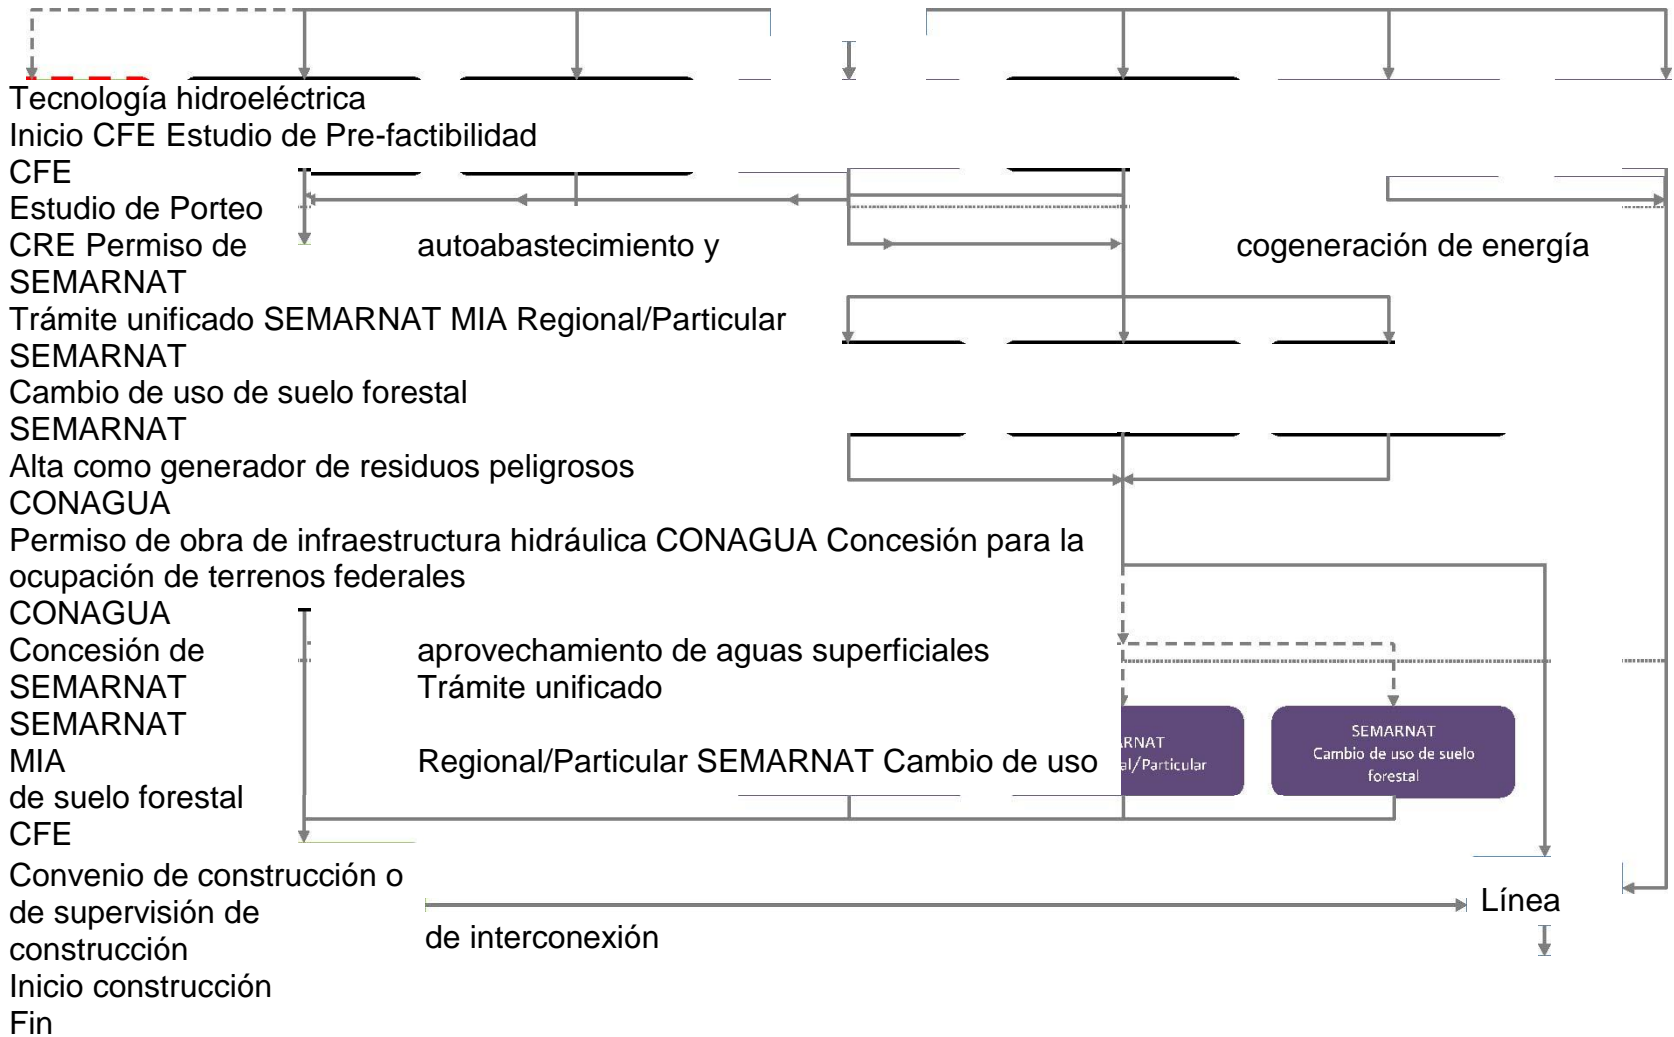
Tecnología hidroeléctrica
Inicio CFE Estudio de Pre-factibilidad
CFE
Estudio de Porteo
CRE Permiso de autoabastecimiento y cogeneración de energía
SEMARNAT
Trámite unificado SEMARNAT MIA Regional/Particular
SEMARNAT
Cambio de uso de suelo forestal
SEMARNAT
Alta como generador de residuos peligrosos
CONAGUA
Permiso de obra de infraestructura hidráulica CONAGUA Concesión para la ocupación de terrenos federales
CONAGUA
Concesión de aprovechamiento de aguas superficiales
SEMARNAT Trámite unificado
SEMARNAT
MIA Regional/Particular SEMARNAT Cambio de uso de suelo forestal
CFE
Convenio de construcción o de supervisión de construcción
Línea de interconexión
Inicio construcción
Fin

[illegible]RNAT
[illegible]l/Particular

SEMARNAT
Cambio de uso de suelo forestal